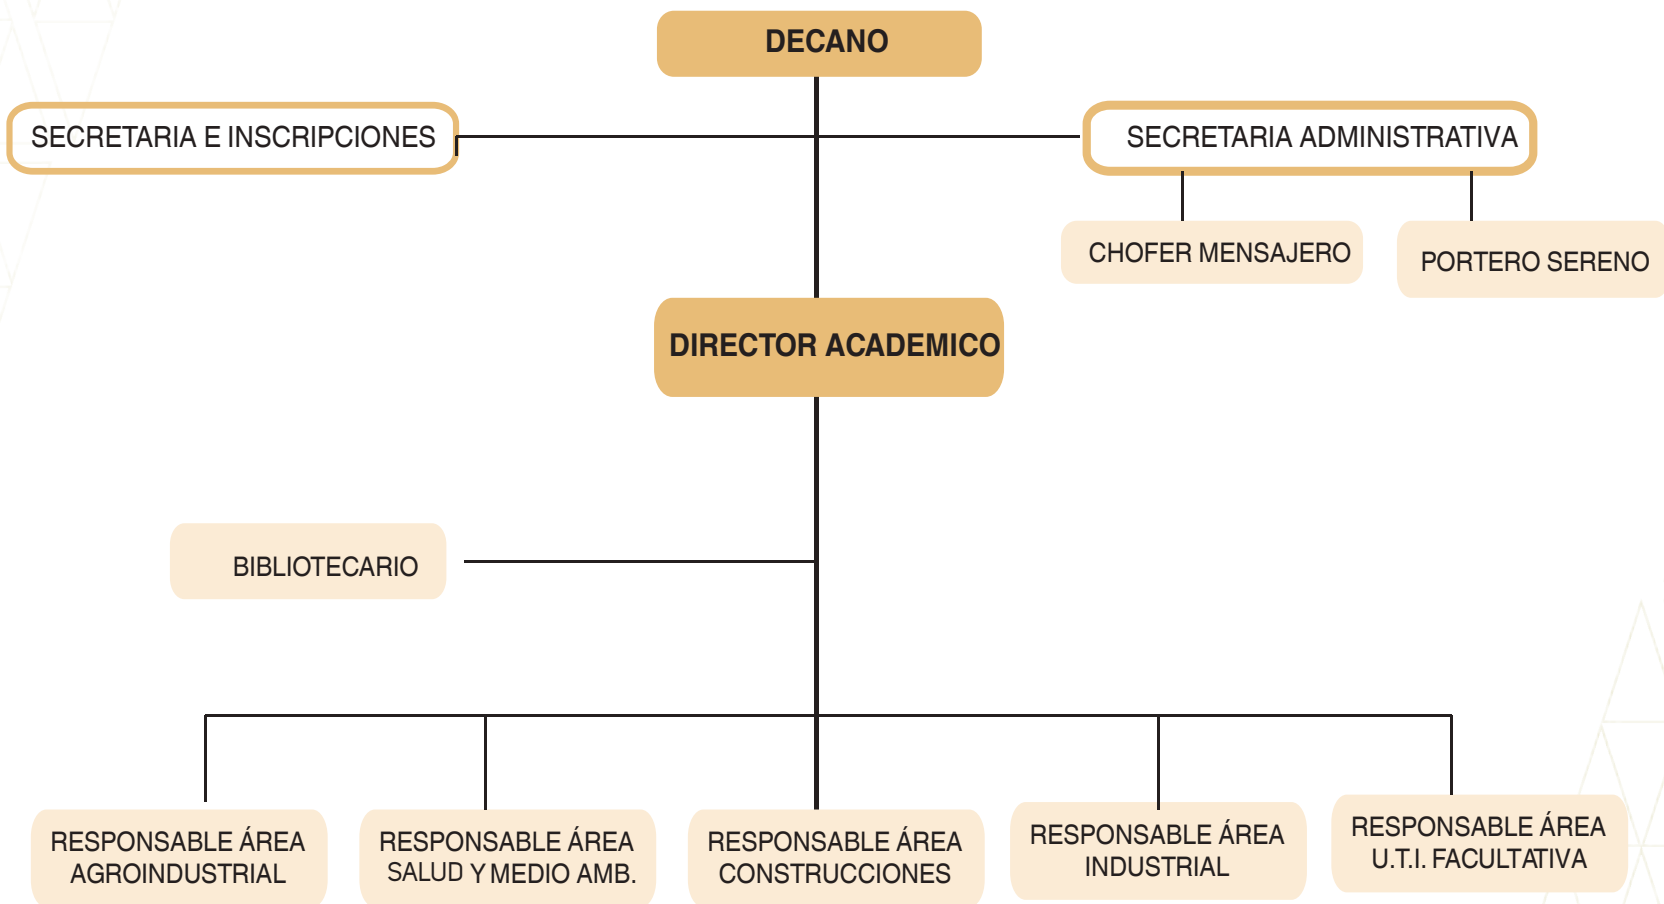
DECANO

SECRETARIA E INSCRIPCIONES

SECRETARIA ADMINISTRATIVA

CHOFER MENSAJERO

PORTERO SERENO

DIRECTOR ACADEMICO

BIBLIOTECARIO

RESPONSABLE ÁREA AGROINDUSTRIAL

RESPONSABLE ÁREA SALUD Y MEDIO AMB.

RESPONSABLE ÁREA CONSTRUCCIONES

RESPONSABLE ÁREA INDUSTRIAL

RESPONSABLE ÁREA U.T.I. FACULTATIVA